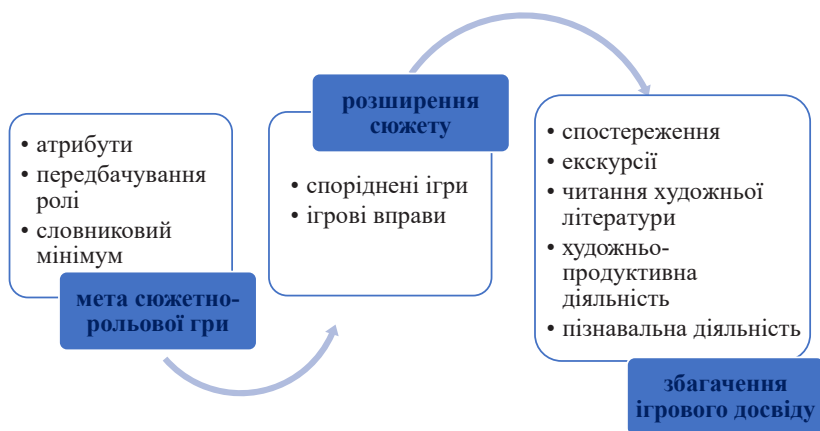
• атрибути
• передбачування ролі
• словниковий мінімум

мета сюжетно-рольової гри

розширення сюжету

• споріднені ігри
• ігрові вправи

• спостереження
• екскурсії
• читання художньої літератури
• художньо-продуктивна діяльність
• пізнавальна діяльність

збагачення ігрового досвіду